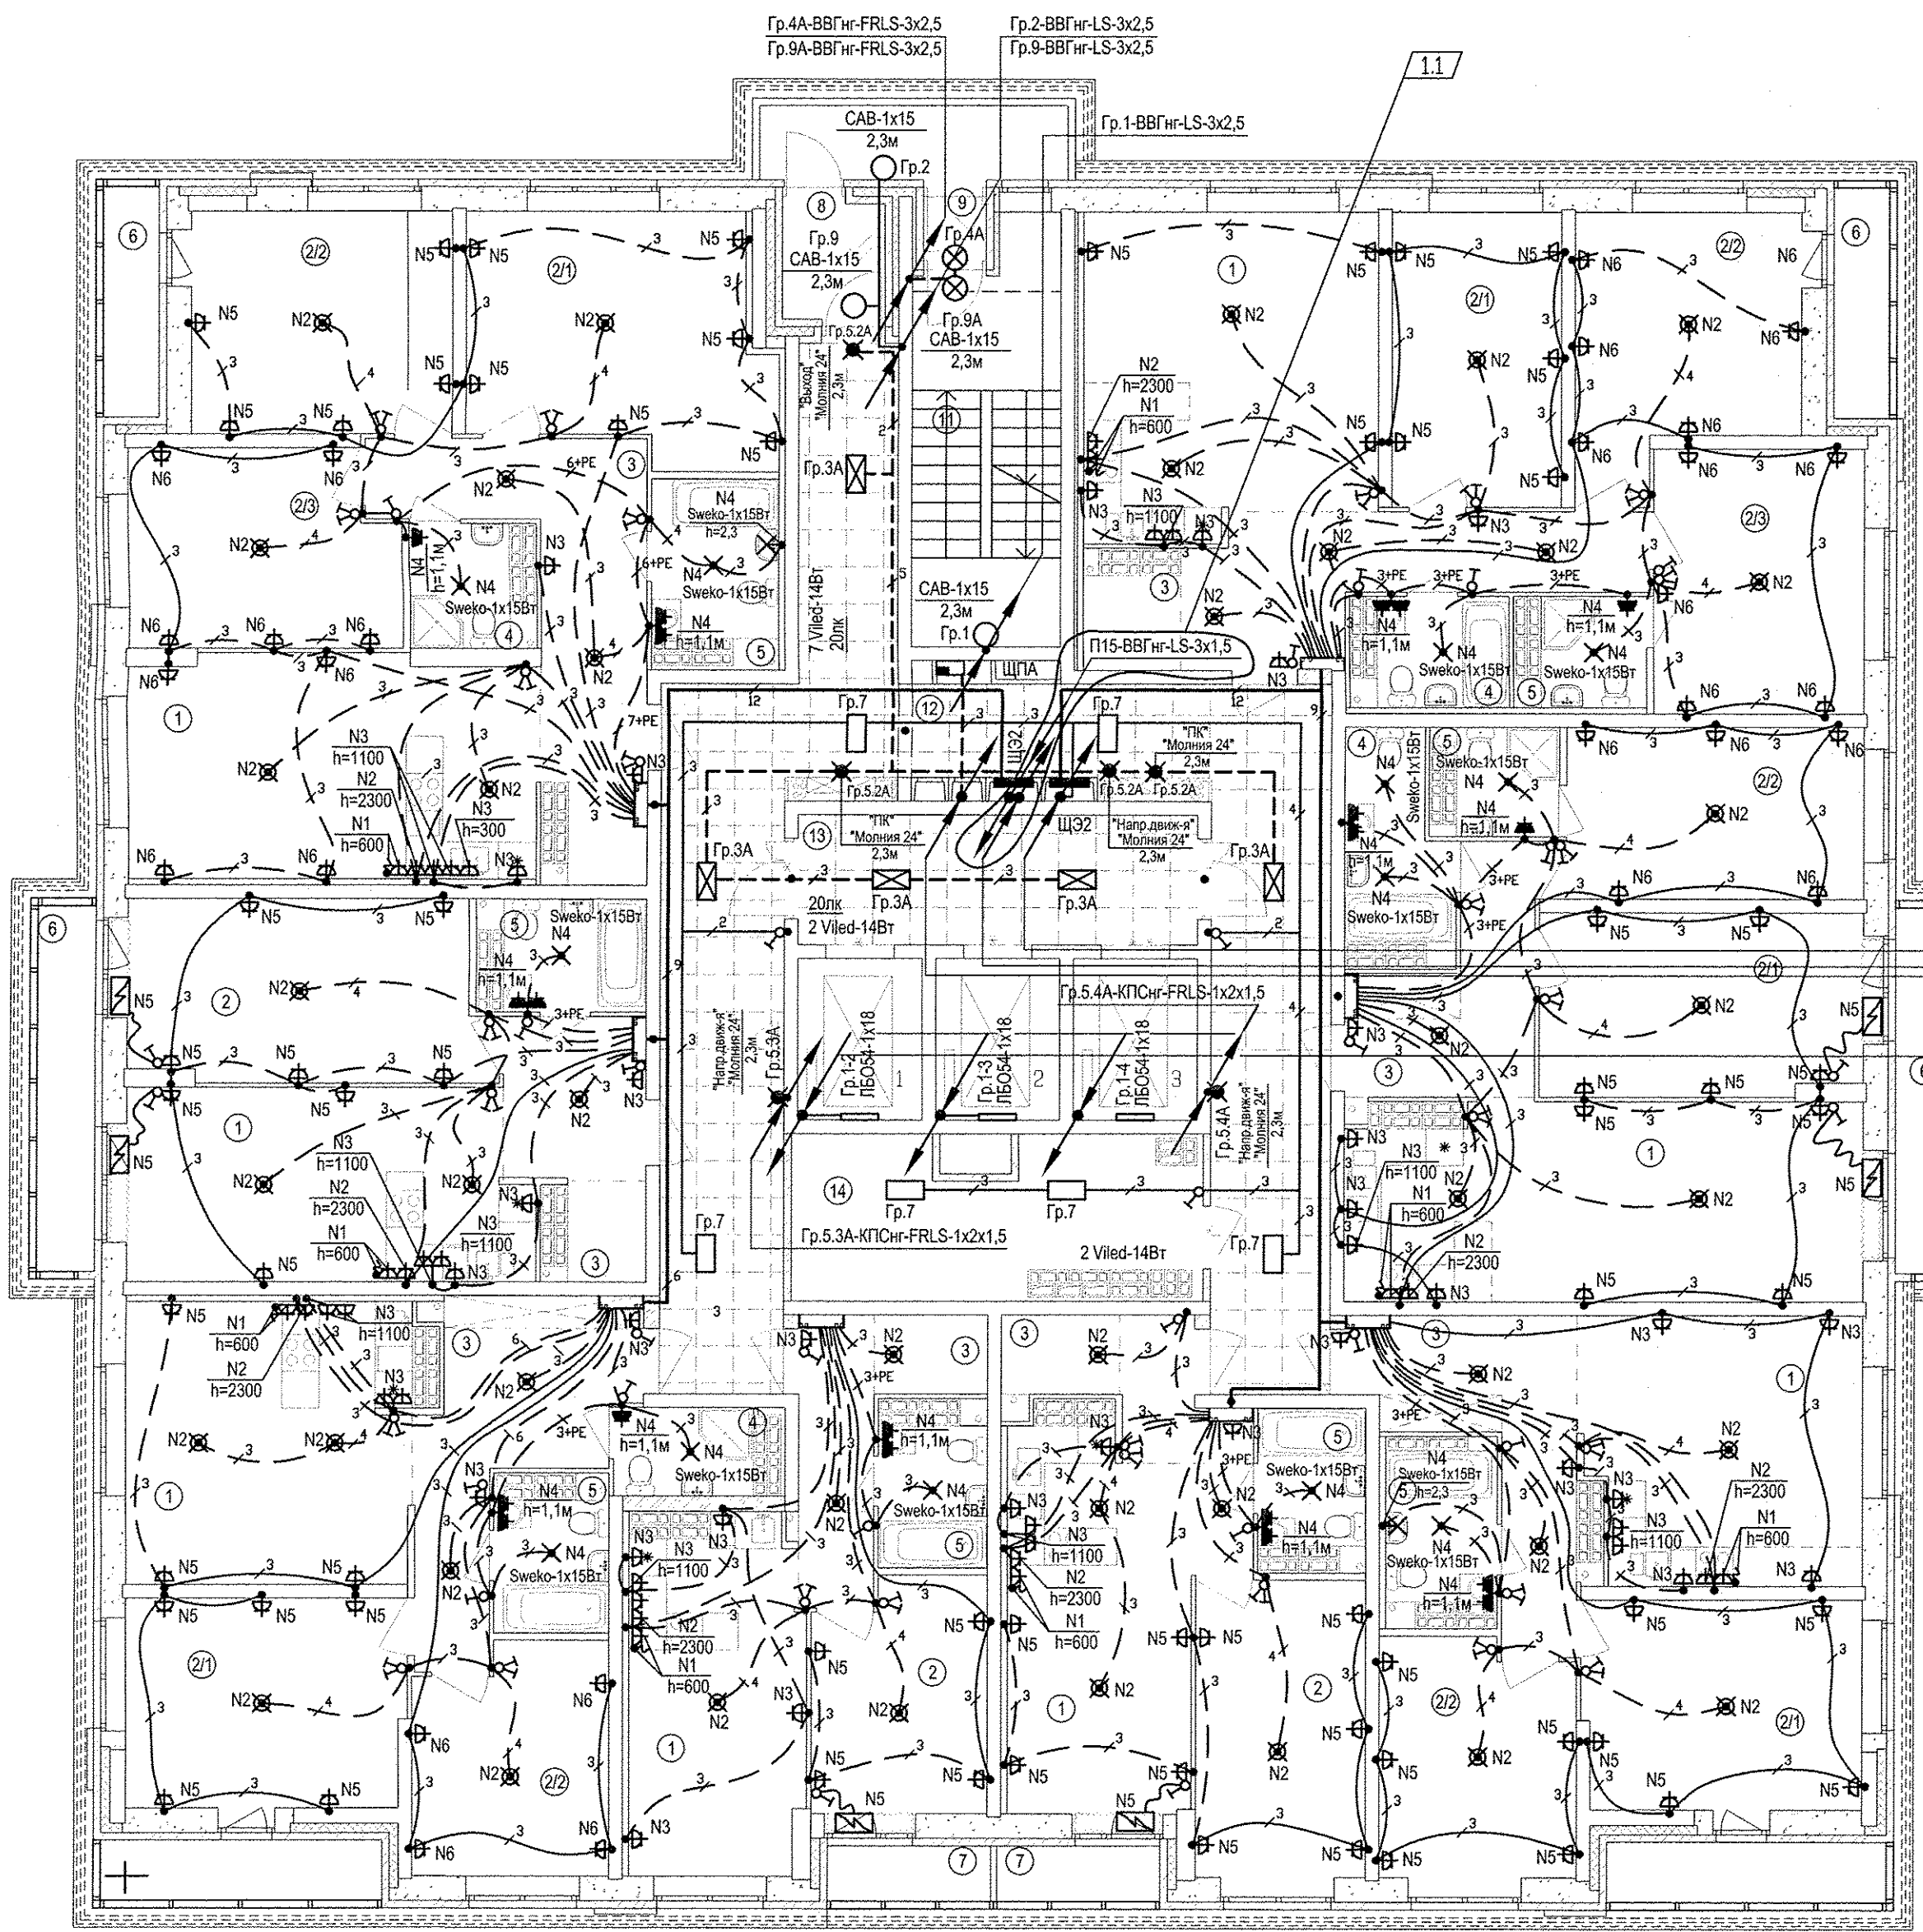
Гр.4А-ВВГнг-FRLS-3х2,5
Гр.9А-ВВГнг-FRLS-3х2,5
Гр.2-ВВГнг-LS-3х2,5
Гр.9-ВВГнг-LS-3х2,5
1.1
Гр.1-ВВГнг-LS-3х2,5
САВ-1х15
2,3м
Гр.2
Гр.9
САВ-1х15
2,3м
Гр.4А
Гр.9А
САВ-1х15
2,3м
Гр.5.2А
"Выход"
"Молния 24"
2,3м
Гр.3А
7 Viled-14Вт
20лк
САВ-1х15
2,3м
Гр.1
ЩПА
П15-ВВГнг-LS-3х1,5
Гр.7
Гр.7
ЩЭ2
ЩЭ2
"ПК"
"Молния 24"
2,3м
Гр.5.2А
Гр.5.2А
Гр.5.2А
"ПК"
"Молния 24"
2,3м
"Напр.движ-я"
"Молния 24"
2,3м
Гр.3А
Гр.3А
Гр.3А
Гр.3А
20лк
2 Viled-14Вт
Гр.5.4А-КПСнг-FRLS-1х2х1,5
"Напр.движ-я"
"Молния 24"
2,3м
Гр.5.3А
Гр.1-2
ЛБО54-1х18
Гр.1-3
ЛБО54-1х18
Гр.1-4
ЛБО54-1х18
Гр.5.4А
"Напр.движ-я"
"Молния 24"
2,3м
Гр.7
Гр.7
Гр.7
Гр.7
Гр.5.3А-КПСнг-FRLS-1х2х1,5
2 Viled-14Вт
N2
h=2300
N1
h=600
N3
h=1100
N3
h=300
N4
Sweko-1х15Вт
h=2,3
N4
h=1,1м
Sweko-1х15Вт
N5
N6
N2
N3
N1
h=600
N2
h=2300
N3
h=1100
3+PE
6+PE
7+PE